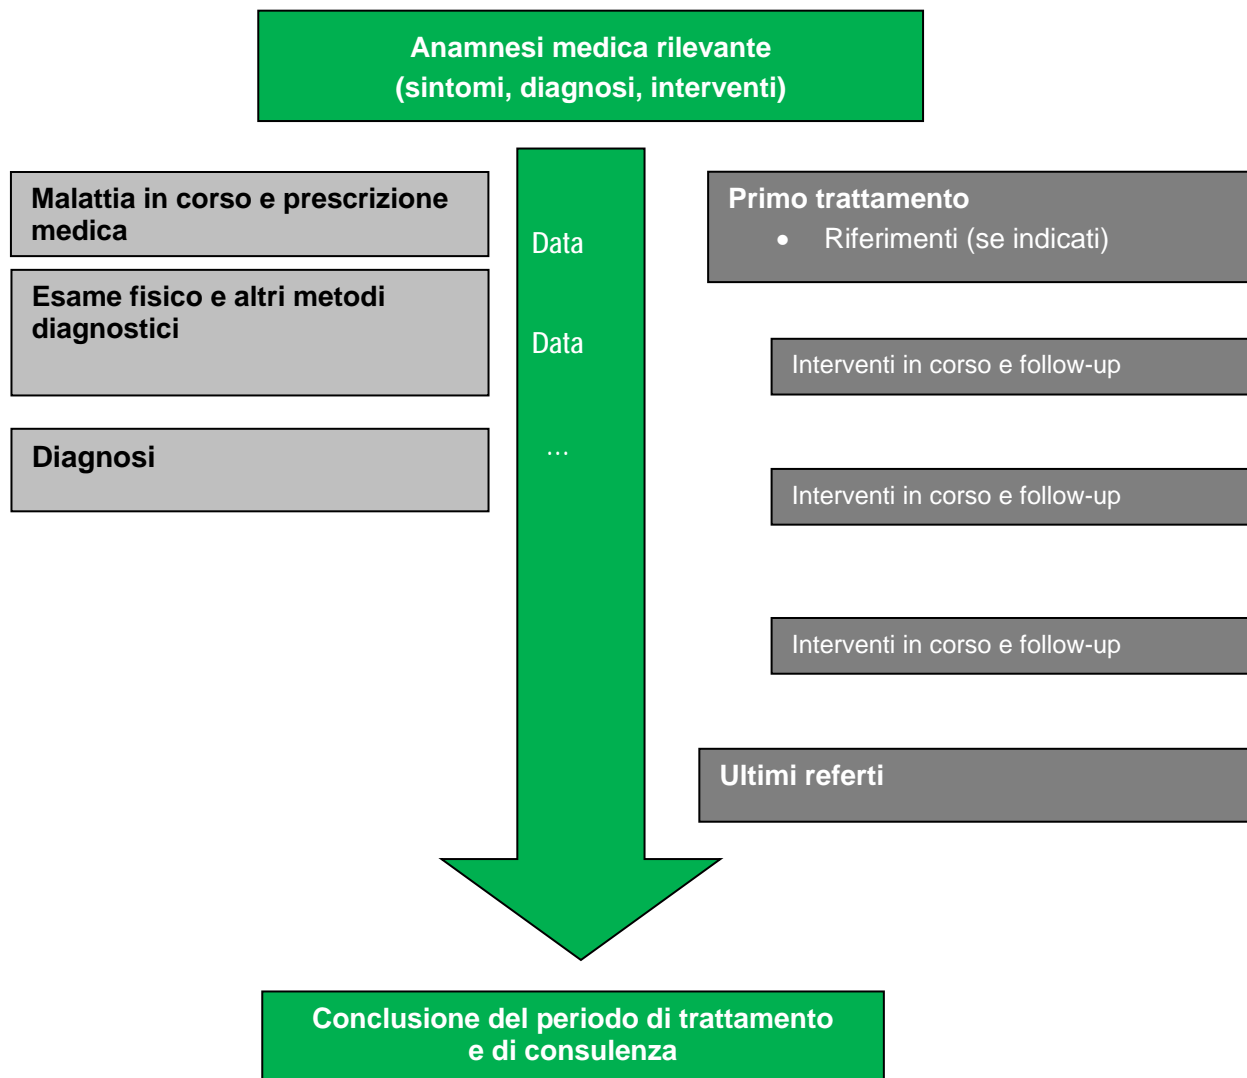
Anamnesi medica rilevante
(sintomi, diagnosi, interventi)

Malattia in corso e prescrizione medica

Esame fisico e altri metodi diagnostici

Diagnosi

Data

Data

...

Primo trattamento
• Riferimenti (se indicati)

Interventi in corso e follow-up

Interventi in corso e follow-up

Interventi in corso e follow-up

Ultimi referti

Conclusione del periodo di trattamento
e di consulenza